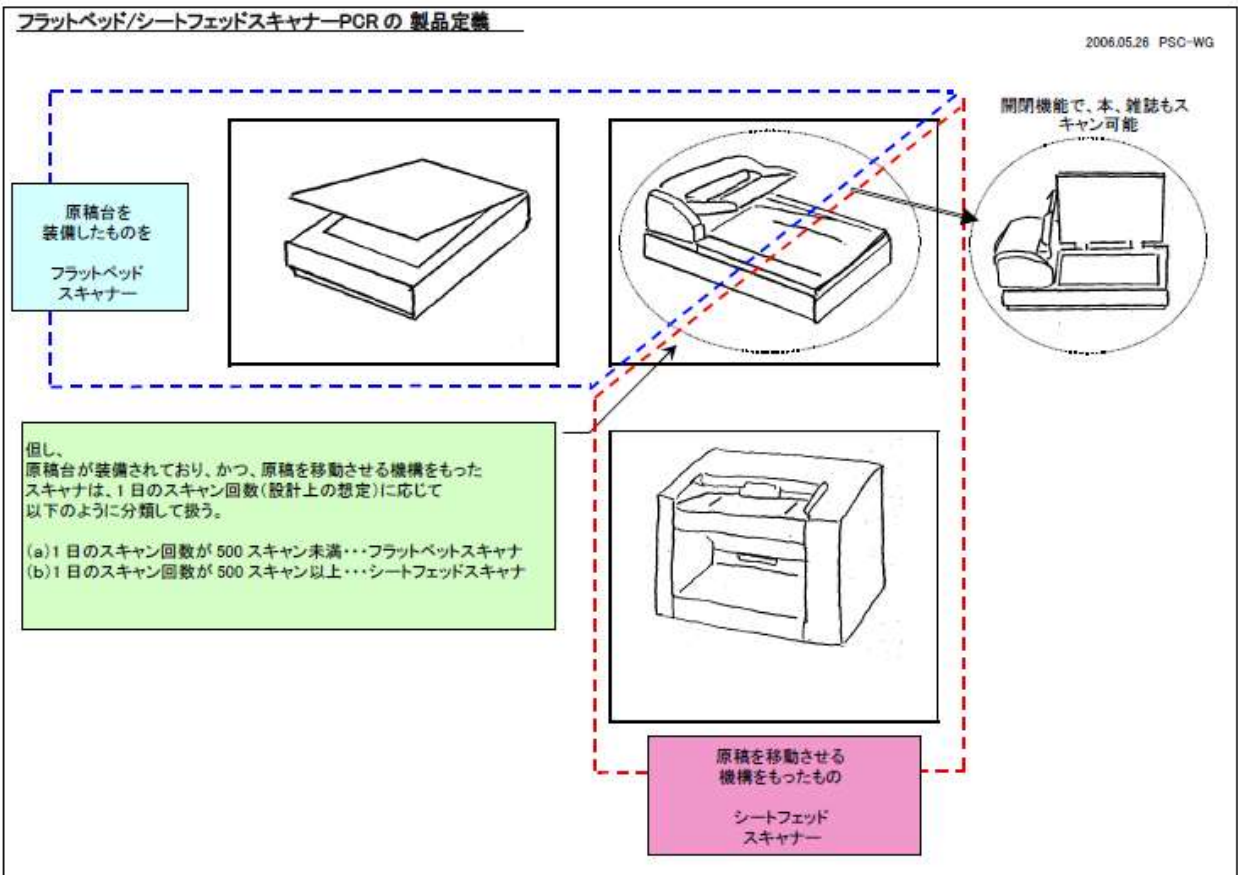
フラットベッド/シートフェッドスキャナーPCR の 製品定義

2006.05.26 PSC-WG

開閉機能で、本、雑誌もスキャン可能

原稿台を
装備したものを

フラットベッド
スキャナー

但し、
原稿台が装備されており、かつ、原稿を移動させる機構をもったスキャナは、1 日のスキャン回数(設計上の想定)に応じて以下のように分類して扱う。

(a)1 日のスキャン回数が 500 スキャン未満・・・フラットベットスキャナ
(b)1 日のスキャン回数が 500 スキャン以上・・・シートフェッドスキャナ

原稿を移動させる
機構をもったもの

シートフェッド
スキャナー